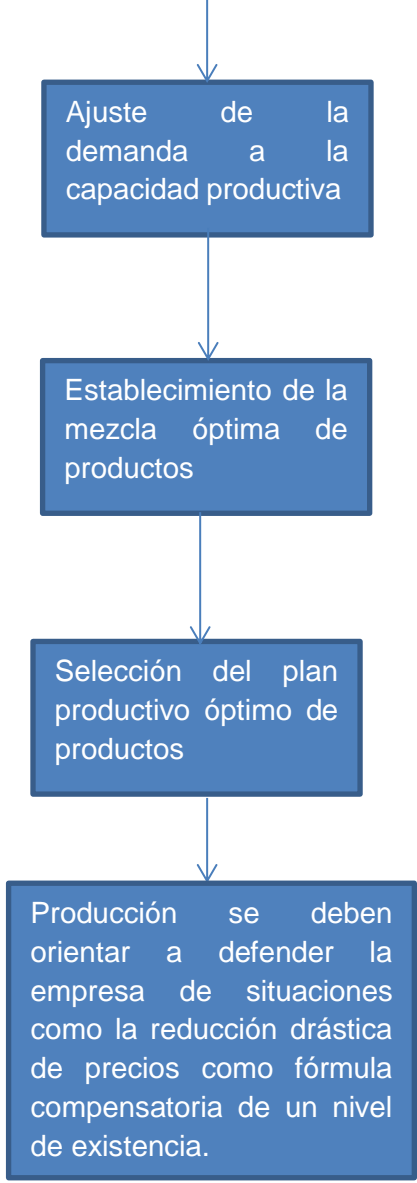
Ajuste de la demanda a la capacidad productiva

Establecimiento de la mezcla óptima de productos

Selección del plan productivo óptimo de productos

Producción se deben orientar a defender la empresa de situaciones como la reducción drástica de precios como fórmula compensatoria de un nivel de existencia.